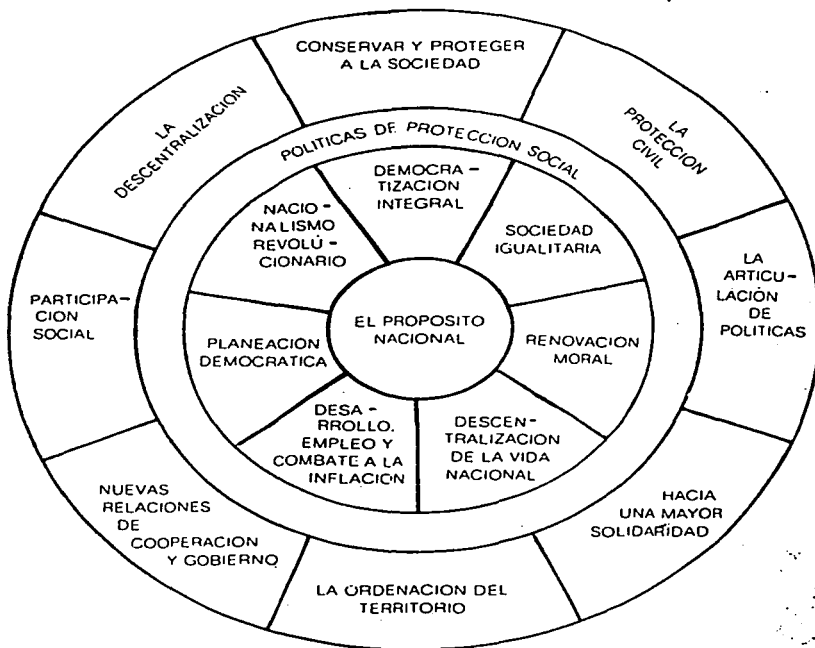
EL PROPOSITO NACIONAL

POLITICAS DE PROTECCION SOCIAL

DEMOCRATIZACION INTEGRAL

SOCIEDAD IGUALITARIA

RENOVACION MORAL

DESCENTRALIZACION DE LA VIDA NACIONAL

DESARROLLO, EMPLEO Y COMBATE A LA INFLACION

PLANEACION DEMOCRATICA

NACIONALISMO REVOLUCIONARIO

CONSERVAR Y PROTEGER A LA SOCIEDAD

LA PROTECCION CIVIL

LA ARTICULACION DE POLITICAS

HACIA UNA MAYOR SOLIDARIDAD

LA ORDENACION DEL TERRITORIO

NUEVAS RELACIONES DE COOPERACION Y GOBIERNO

PARTICIPACION SOCIAL

LA DESCENTRALIZACION